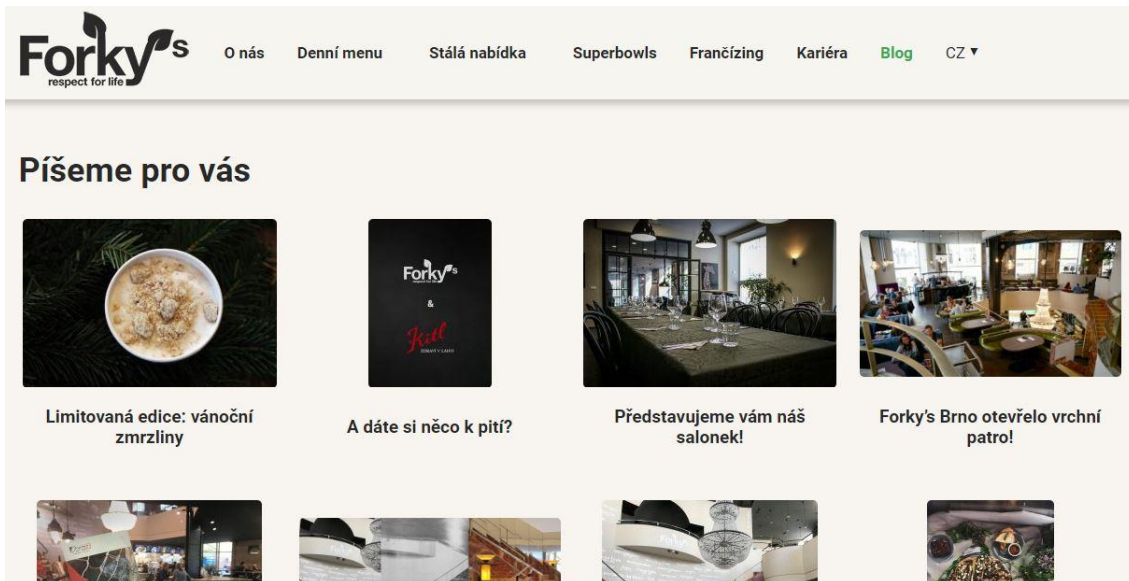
Forky's
respect for life

O nás Denní menu Stálá nabídka Superbowls Frančízing Kariéra Blog CZ ▾

Píšeme pro vás

Forky's
respect for life
&
Kitl
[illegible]

Limitovaná edice: vánoční zmrzliny

A dáte si něco k pití?

Představujeme vám náš salonek!

Forky's Brno otevřelo vrchní patro!